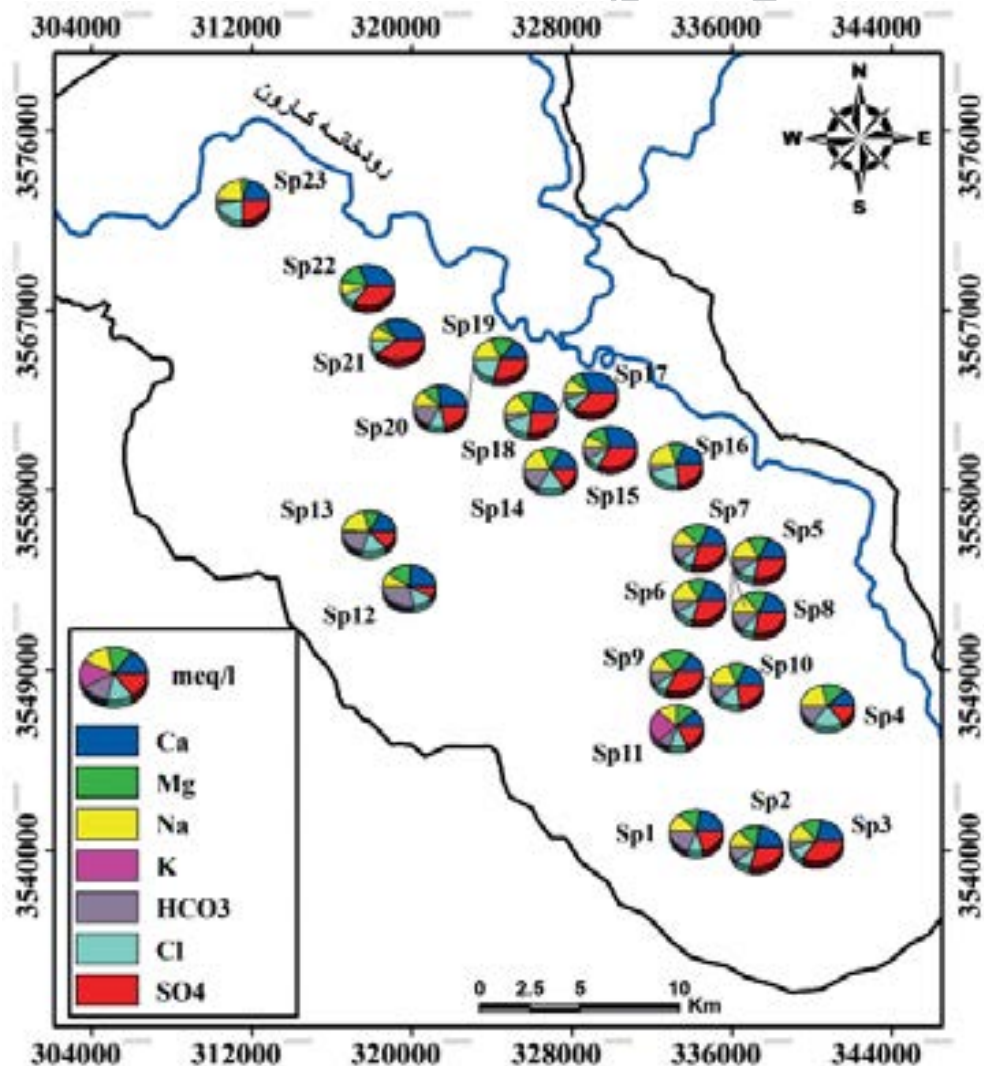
304000 312000 320000 328000 336000 344000

3576000 3567000 3558000 3549000 3540000

3576000 3567000 3558000 3549000 3540000

رودخانه کارون

N
W E
S

Sp23
Sp22
Sp21
Sp19
Sp20
Sp18
Sp17
Sp14
Sp15
Sp16
Sp13
Sp7
Sp5
Sp12
Sp6
Sp8
Sp9
Sp10
Sp4
Sp11
Sp2
Sp1
Sp3

meq/l
Ca
Mg
Na
K
HCO3
Cl
SO4

0 2.5 5 10 Km

304000 312000 320000 328000 336000 344000